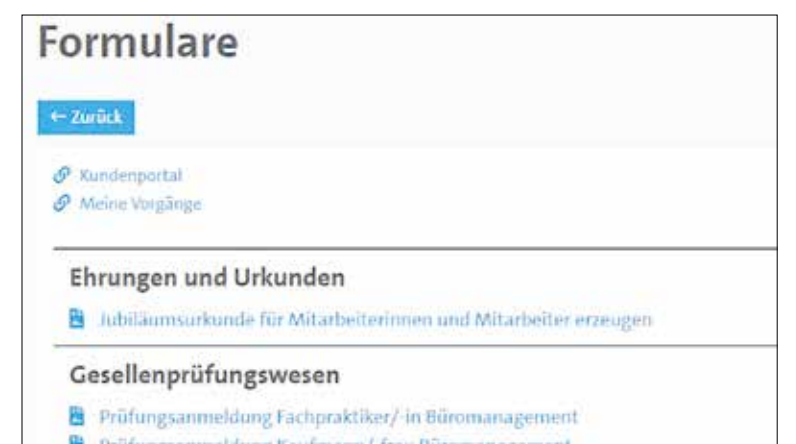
Formulare

← Zurück

Kundenportal
Meine Vorgänge

Ehrungen und Urkunden

Jubiläumsurkunde für Mitarbeiterinnen und Mitarbeiter erzeugen

Gesellenprüfungswesen

Prüfungsanmeldung Fachpraktiker/-in Büromanagement
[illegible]